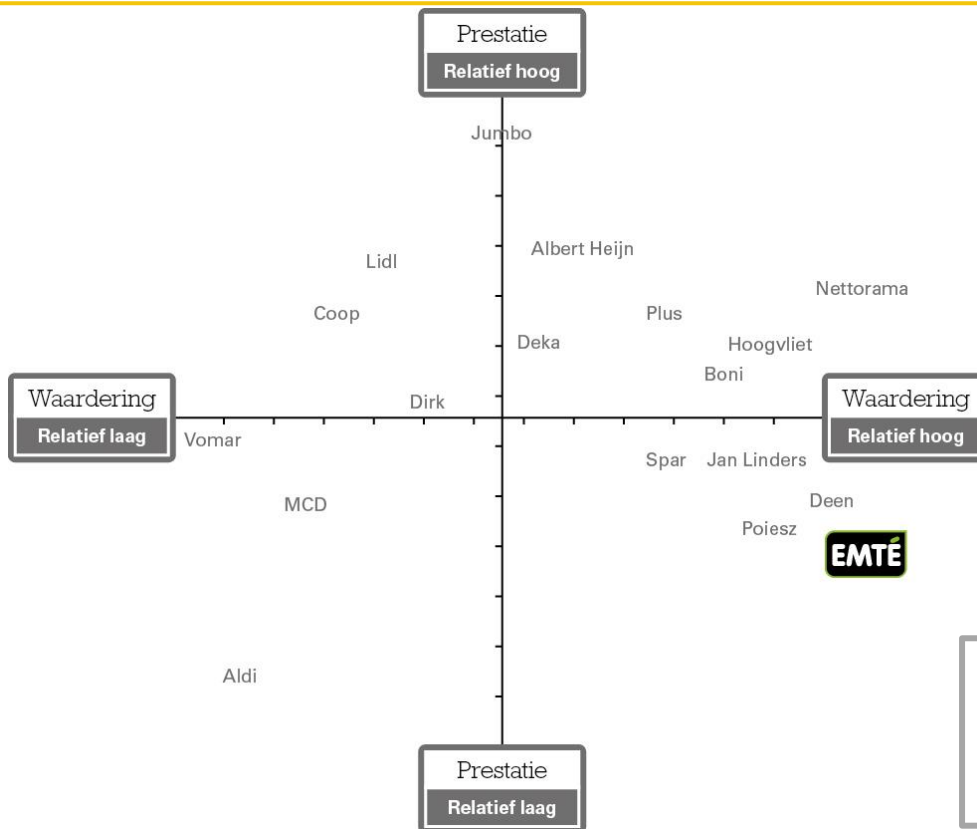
Prestatie
Relatief hoog

Jumbo

Albert Heijn

Lidl

Nettorama

Coop

Plus

Deka

Hoogvliet

Boni

Waardering
Relatief laag

Dirk

Waardering
Relatief hoog

Vomar

Spar

Jan Linders

MCD

Deen

Poiesz

EMTÉ

Aldi

Prestatie
Relatief laag